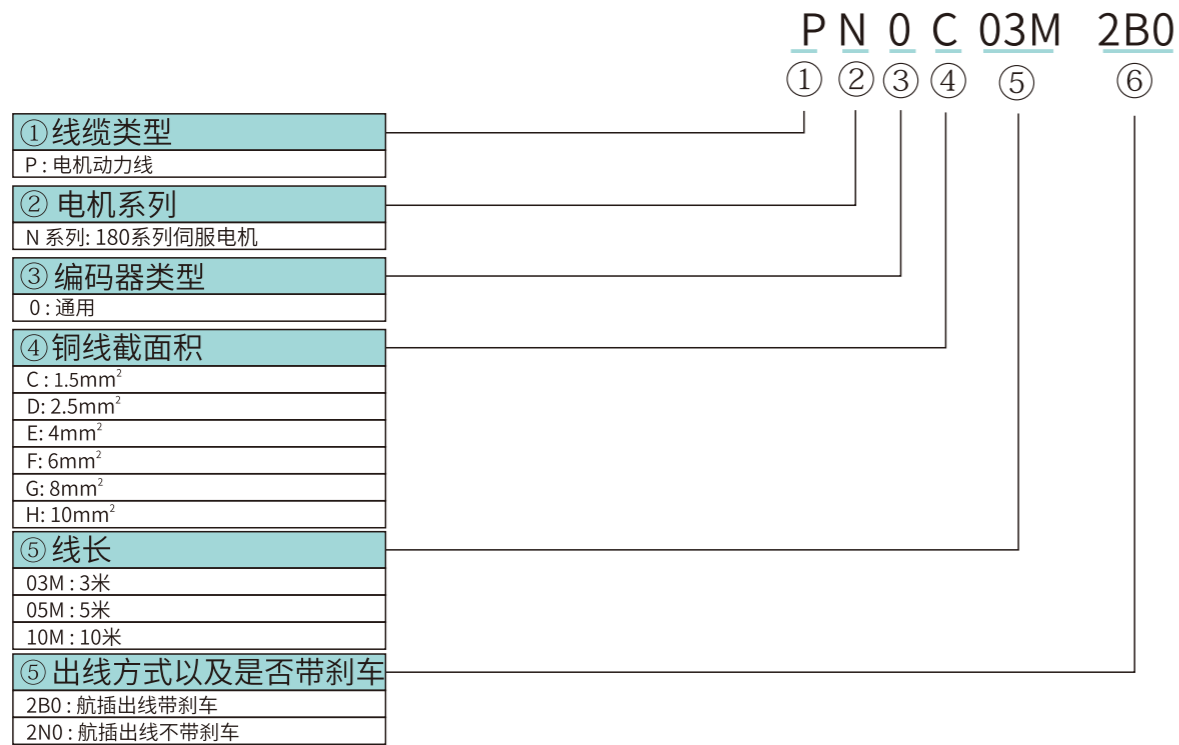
P N 0 C 03M 2B0
① ② ③ ④ ⑤ ⑥

①线缆类型
P : 电机动力线

② 电机系列
N 系列: 180系列伺服电机

③ 编码器类型
0 : 通用

④铜线截面积

| |
|---|
| C : 1.5mm$^2$ |
| D: 2.5mm$^2$ |
| E: 4mm$^2$ |
| F: 6mm$^2$ |
| G: 8mm$^2$ |
| H: 10mm$^2$ |

⑤ 线长

| |
|---|
| 03M : 3米 |
| 05M : 5米 |
| 10M : 10米 |

⑤ 出线方式以及是否带刹车
2B0 : 航插出线带刹车
2N0 : 航插出线不带刹车